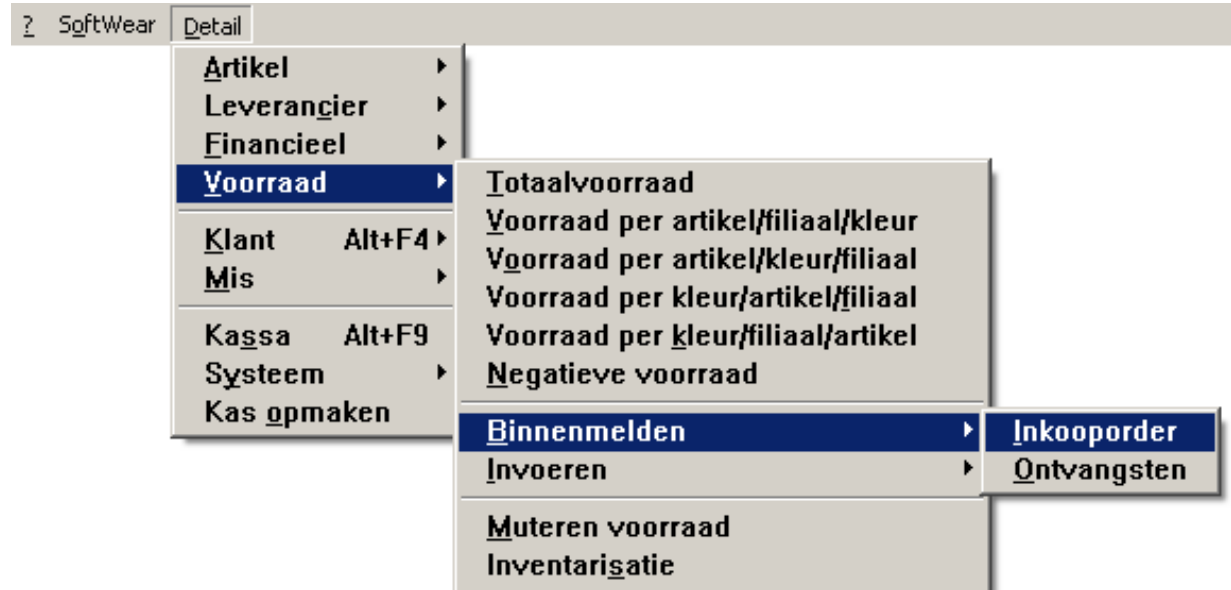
? SoftWear Detail

Artikel
Leverancier
Financieel
Voorraad
Klant Alt+F4
Mis
Kassa Alt+F9
Systeem
Kas opmaken

Totaalvoorraad
Voorraad per artikel/filiaal/kleur
Voorraad per artikel/kleur/filiaal
Voorraad per kleur/artikel/filiaal
Voorraad per kleur/filiaal/artikel
Negatieve voorraad
Binnenmelden
Invoeren
Muteren voorraad
Inventarisatie

Inkooporder
Ontvangsten